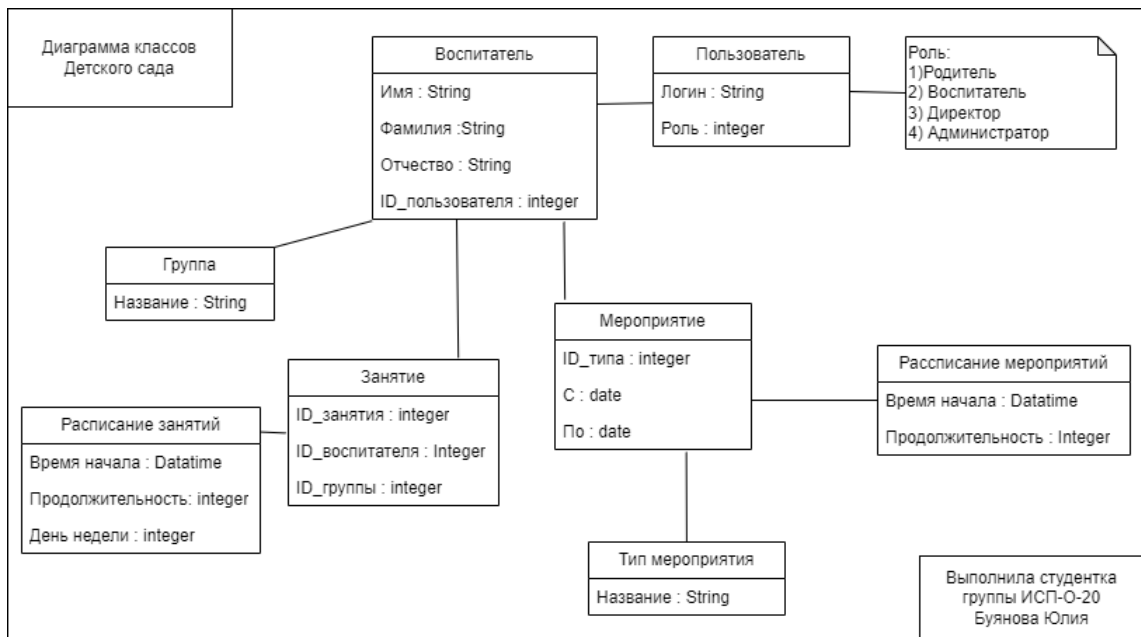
Диаграмма классов
Детского сада

Воспитатель
Имя : String
Фамилия :String
Отчество : String
ID_пользователя : integer

Пользователь
Логин : String
Роль : integer

Роль:
1)Родитель
2) Воспитатель
3) Директор
4) Администратор

Группа
Название : String

Мероприятие
ID_типа : integer
С : date
По : date

Расписание мероприятий
Время начала : Datatime
Продолжительность : Integer

Занятие
ID_занятия : integer
ID_воспитателя : Integer
ID_группы : integer

Расписание занятий
Время начала : Datatime
Продолжительность: integer
День недели : integer

Тип мероприятия
Название : String

Выполнила студентка
группы ИСП-О-20
Буянова Юлия